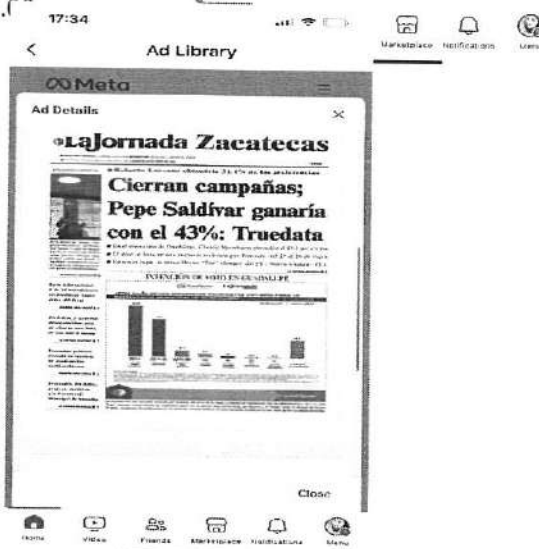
17:34

Ad Library

Marketplace Notifications Menu

Meta

Ad Details

×

LaJornada Zacatecas

Cierran campañas; Pepe Saldívar ganaría con el 43%: Truedata

INTENCIÓN DE VOTO EN GUADALUPE

Close

Home Video Friends Marketplace Notifications Menu